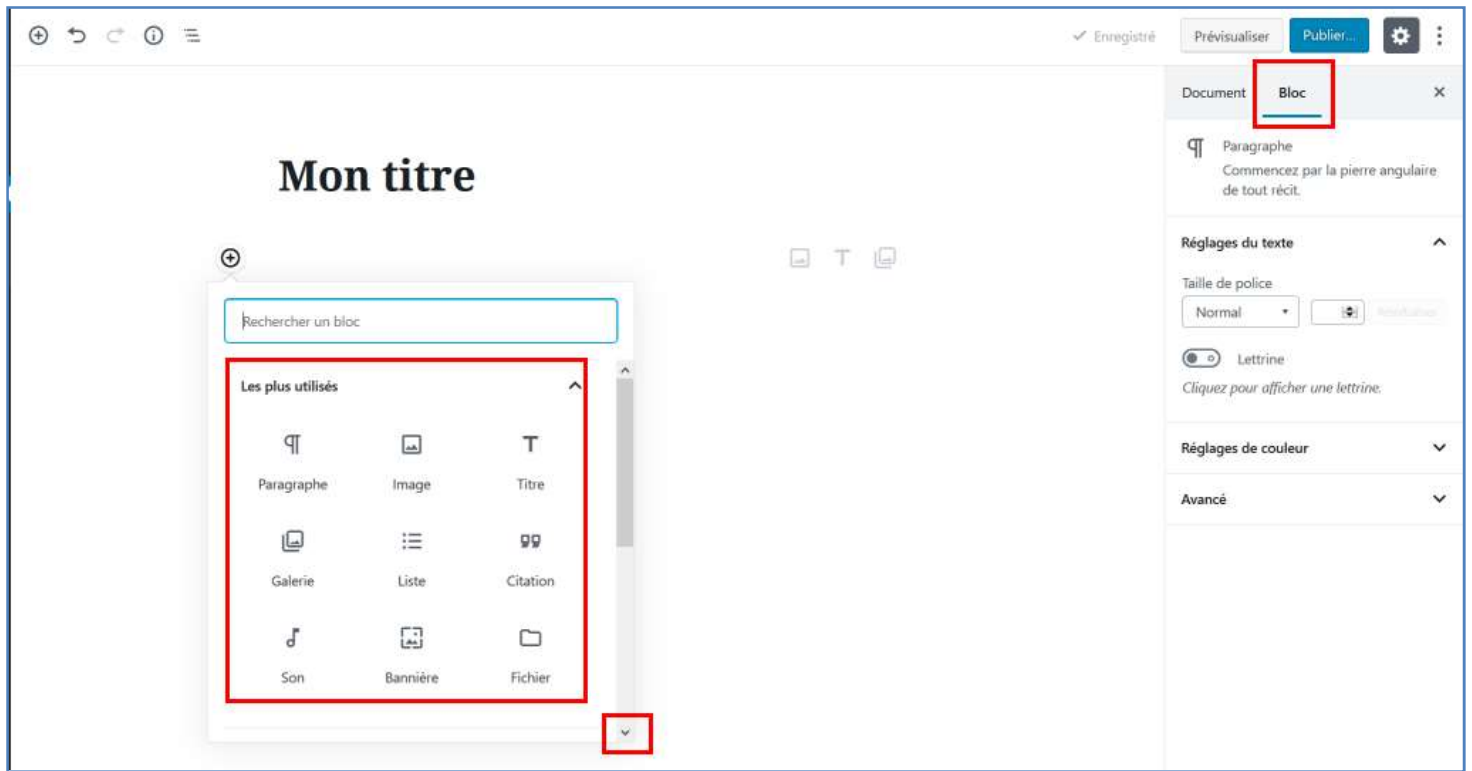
✓ Enregistré
Prévisualiser
Publier…

Document
Bloc
×

Paragraphe
Commencez par la pierre angulaire de tout récit.

Réglages du texte
Taille de police
Normal
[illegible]
Lettrine
Cliquez pour afficher une lettrine.

Réglages de couleur

Avancé

Mon titre

Rechercher un bloc

Les plus utilisés

Paragraphe
Image
Titre
Galerie
Liste
Citation
Son
Bannière
Fichier